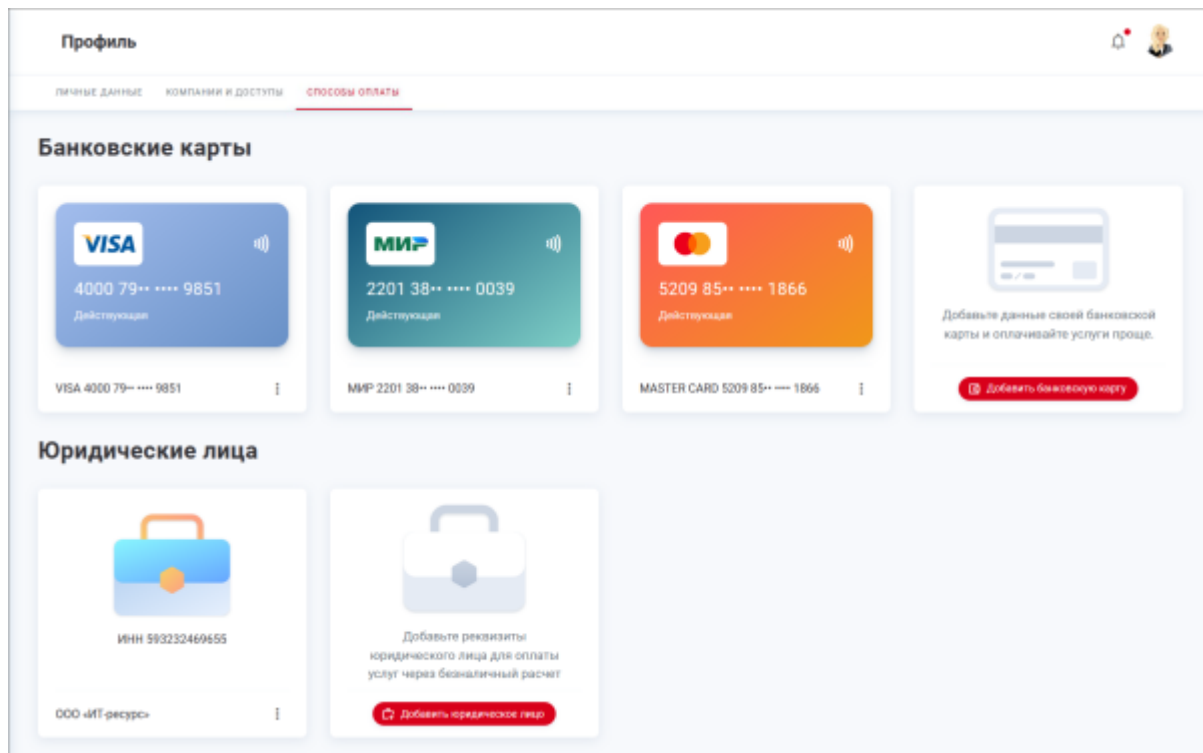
Профиль

ЛИЧНЫЕ ДАННЫЕ КОМПАНИИ И ДОСТУПЫ СПОСОБЫ ОПЛАТЫ

Банковские карты

VISA
4000 79•• •••• 9851
Действующая

VISA 4000 79•• •••• 9851

МИР
2201 38•• •••• 0039
Действующая

МИР 2201 38•• •••• 0039

5209 85•• •••• 1866
Действующая

MASTER CARD 5209 85•• •••• 1866

Добавьте данные своей банковской карты и оплачивайте услуги проще.

Добавить банковскую карту

Юридические лица

ИНН 593232469655

ООО «ИТ-ресурс»

Добавьте реквизиты юридического лица для оплаты услуг через безналичный расчет

Добавить юридическое лицо